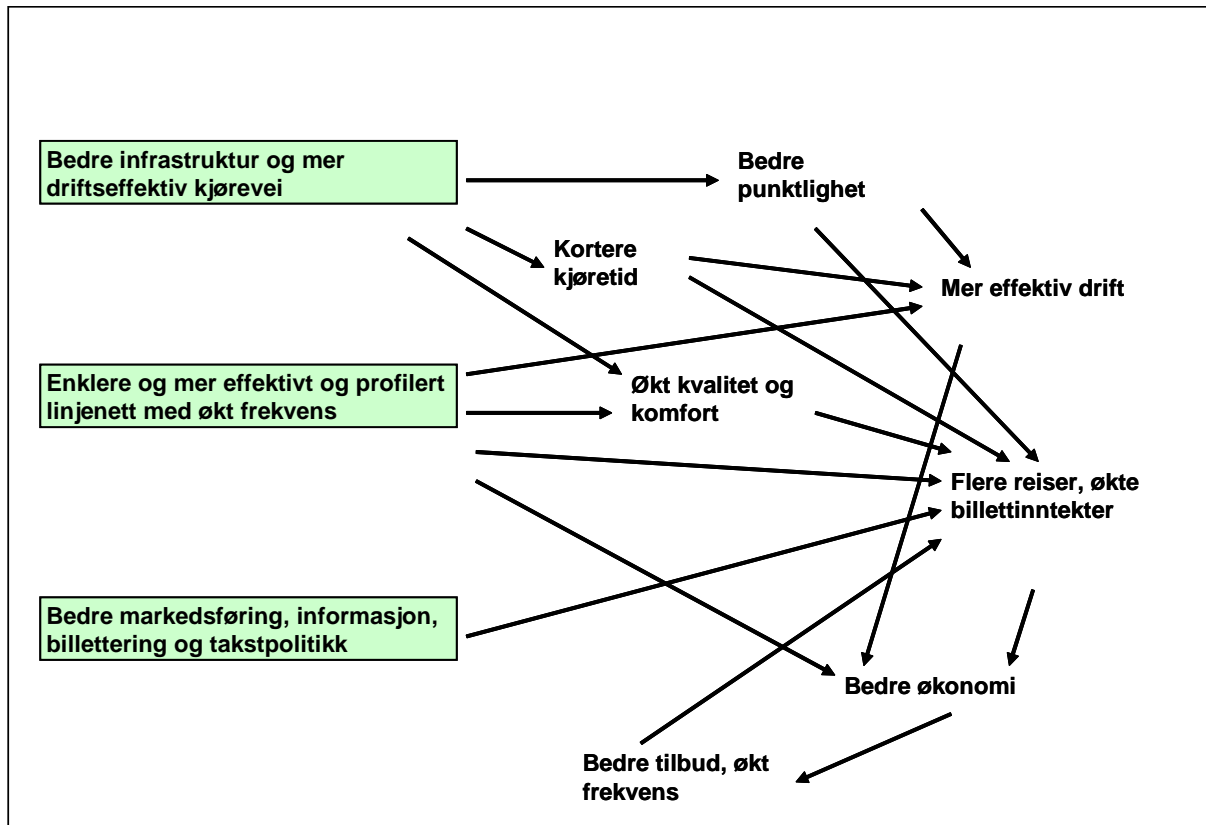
Bedre infrastruktur og mer driftseffektiv kjørevei

Bedre punktlighet

Kortere kjøretid

Mer effektiv drift

Enklere og mer effektivt og profilert linjenett med økt frekvens

Økt kvalitet og komfort

Flere reiser, økte billettinntekter

Bedre markedsføring, informasjon, billettering og takstpolitikk

Bedre økonomi

Bedre tilbud, økt frekvens